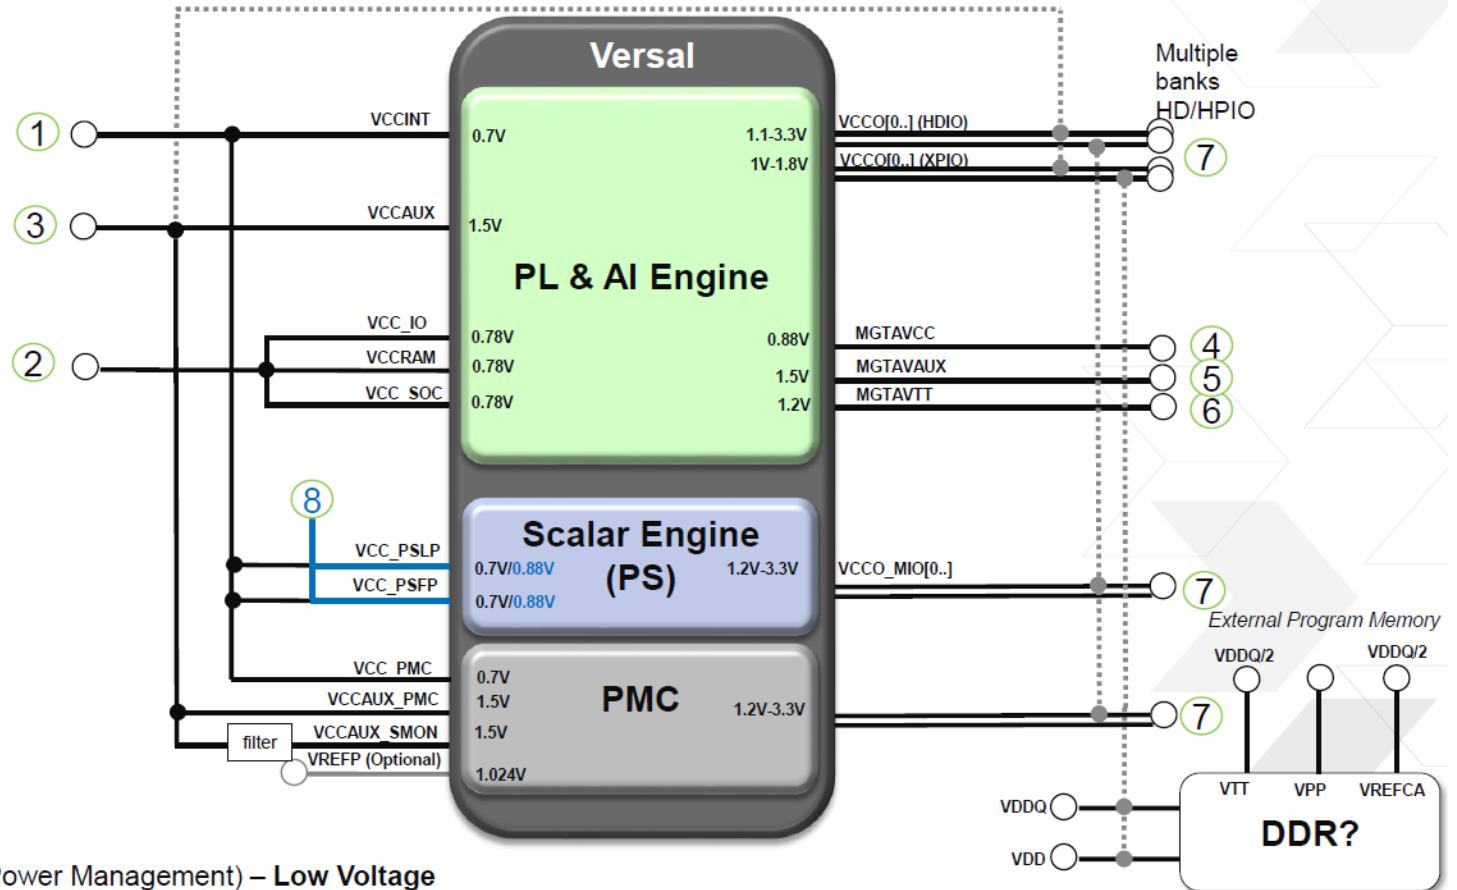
Versal

Multiple banks HD/HPIO

1
VCCINT
0.7V
1.1-3.3V
VCCO[0..] (HDIO)
1V-1.8V
VCCO[0..] (XPIO)
7

3
VCCAUX
1.5V

PL & AI Engine

VCC_IO
0.78V
0.88V
MGTAVCC
4
2
VCCRAM
0.78V
1.5V
MGTAVAUX
5
VCC_SOC
0.78V
1.2V
MGTAVTT
6

8
Scalar Engine (PS)
VCC_PSLP
0.7V/0.88V
1.2V-3.3V
VCCO_MIO[0..]
7
VCC_PSFP
0.7V/0.88V

External Program Memory
VDDQ/2
VDDQ/2

PMC
VCC_PMC
0.7V
VCCAUX_PMC
1.5V
1.2V-3.3V
7
filter
VCCAUX_SMON
1.5V
VREFP (Optional)
1.024V

VDDQ
VTT
VPP
VREFCA
DDR?
VDD

ower Management) – Low Voltage